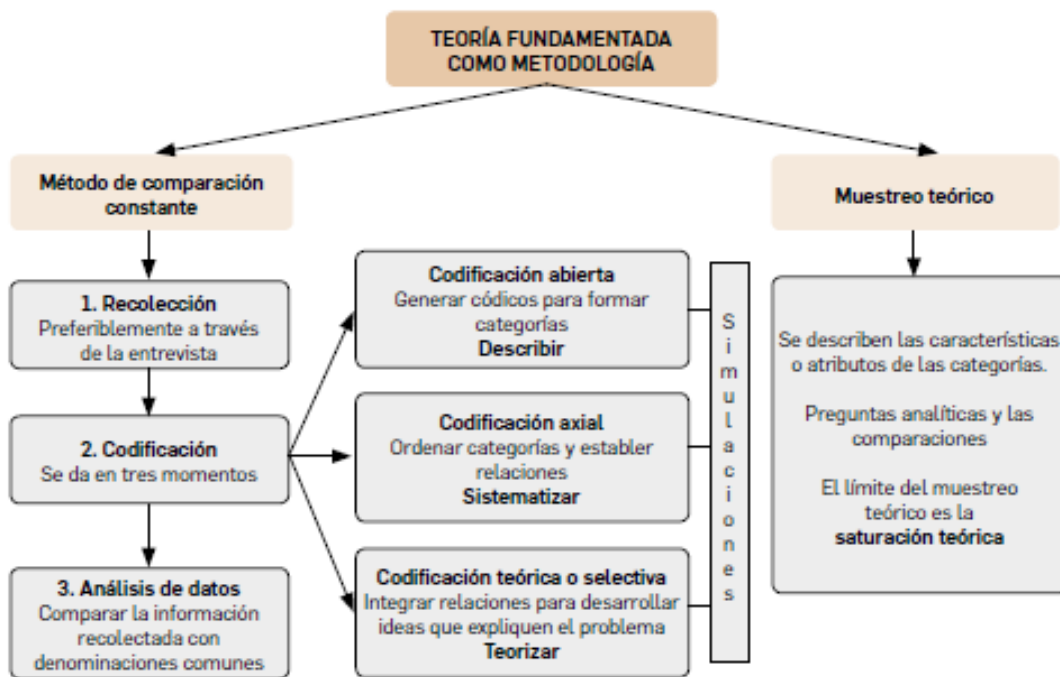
TEORÍA FUNDAMENTADA COMO METODOLOGÍA

Método de comparación constante

1. Recolección
Preferiblemente a través de la entrevista

2. Codificación
Se da en tres momentos

3. Análisis de datos
Comparar la información recolectada con denominaciones comunes

Codificación abierta
Generar códicos para formar categorías
Describir

Codificación axial
Ordenar categorías y establer relaciones
Sistematizar

Codificación teórica o selectiva
Integrar relaciones para desarrollar ideas que expliquen el problema
Teorizar

Simulaciones

Muestreo teórico

Se describen las características o atributos de las categorías.

Preguntas analíticas y las comparaciones

El límite del muestreo teórico es la saturación teórica